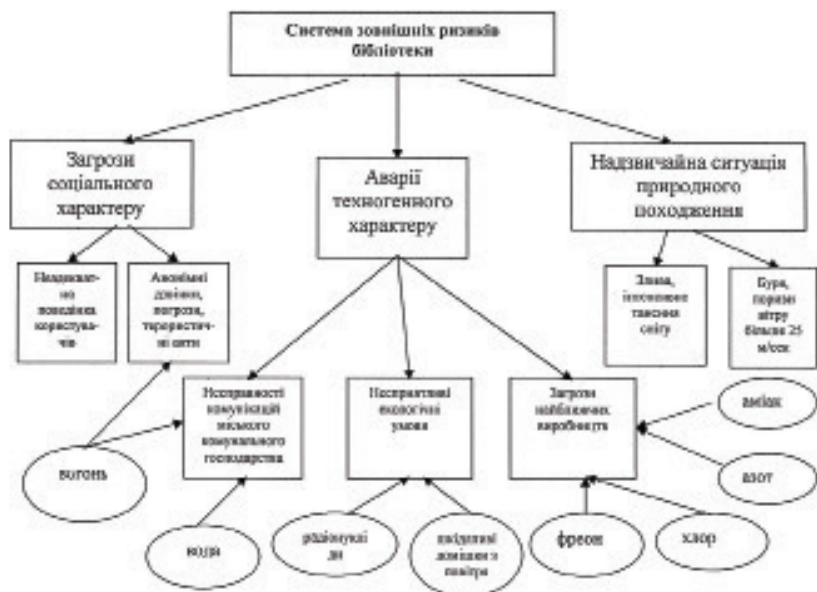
Система зовнішніх ризиків бібліотеки

Загрози соціального характеру

Аварії техногенного характеру

Надзвичайна ситуація природного походження

Неадекватно поведінка користувачів

Анонімні дзвінки, погрози, терористичні акти

Злива, інтенсивне танення снігу

Буря, пориви вітру більше 25 м/сек

Несправності комунікацій міського комунального господарства

Несприятливі екологічні умови

Загрози найближчих виробництв

аміак

азот

вогонь

вода

радіонукліди

шкідливі домішки в повітрі

фреон

хлор